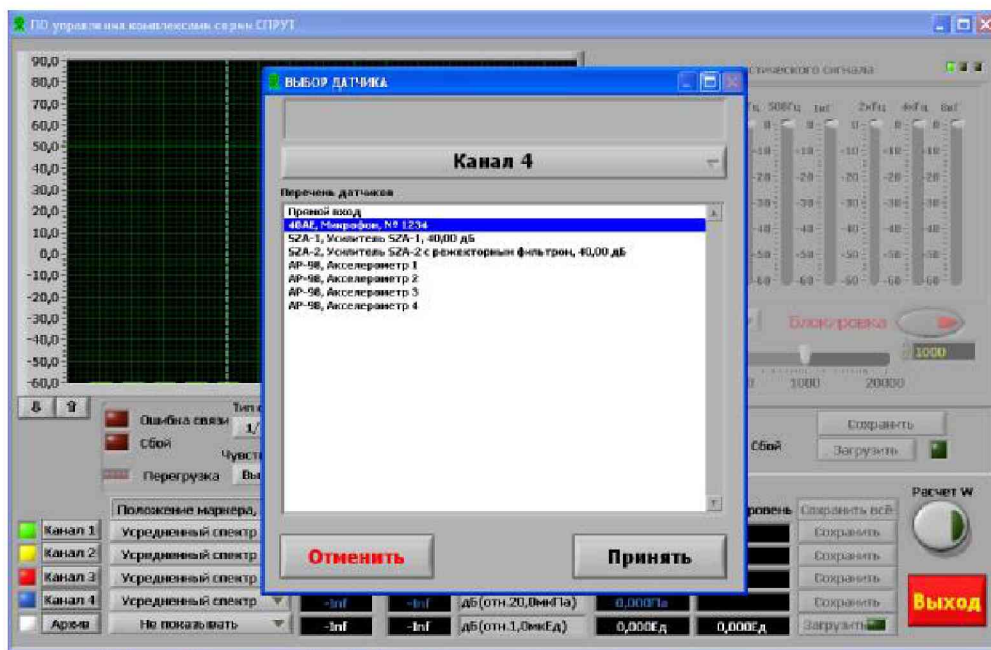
ПО управления комплексами серии СПРУТ

90,0
80,0
70,0
60,0
50,0
40,0
30,0
20,0
10,0
0,0
-10,0
-20,0
-30,0
-40,0
-50,0
-60,0

ВЫБОР ДАТЧИКА

Канал 4

Перечень датчиков

Прямой вход
40AE, Микрофон, № 1234
SZA-1, Усилитель SZA-1, 40,00 дБ
SZA-2, Усилитель SZA-2 с режекторным фильтром, 40,00 дБ
AP-98, Акселерометр 1
AP-98, Акселерометр 2
AP-98, Акселерометр 3
AP-98, Акселерометр 4

Отменить

Принять

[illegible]стического сигнала

Fц 500Гц  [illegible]  2×Fц  4×Fц  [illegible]

0  -10  -20  -30  -40  -50  -60

Блокировка

1000

1000  20000

Ошибка связи
Сбой
Перегрузка

Тип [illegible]
1/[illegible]
Чувст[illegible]
Вы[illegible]

Сбой

Сохранить
Загрузить

Расчет W

Положение маркера, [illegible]

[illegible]ровень  Сохранить всё

Канал 1  Усредненный спектр  Сохранить
Канал 2  Усредненный спектр  Сохранить
Канал 3  Усредненный спектр  Сохранить
Канал 4  Усредненный спектр  -Inf  -Inf  дБ(отн.20,0мкПа)  0,000Па  Сохранить
Архив  Не показывать  -Inf  -Inf  дБ(отн.1,0мкЕд)  0,000Ед  0,000Ед  Загрузить

Выход